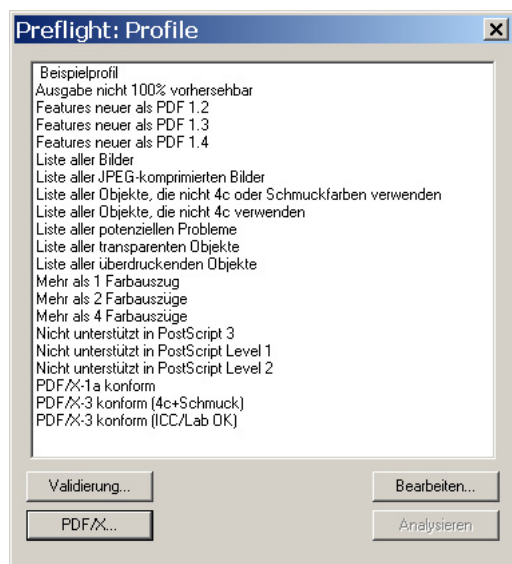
Preflight: Profile

Beispielprofil
Ausgabe nicht 100% vorhersehbar
Features neuer als PDF 1.2
Features neuer als PDF 1.3
Features neuer als PDF 1.4
Liste aller Bilder
Liste aller JPEG-komprimierten Bilder
Liste aller Objekte, die nicht 4c oder Schmuckfarben verwenden
Liste aller Objekte, die nicht 4c verwenden
Liste aller potenziellen Probleme
Liste aller transparenten Objekte
Liste aller überdruckenden Objekte
Mehr als 1 Farbauszug
Mehr als 2 Farbauszüge
Mehr als 4 Farbauszüge
Nicht unterstützt in PostScript 3
Nicht unterstützt in PostScript Level 1
Nicht unterstützt in PostScript Level 2
PDF/X-1a konform
PDF/X-3 konform (4c+Schmuck)
PDF/X-3 konform (ICC/Lab OK)

Validierung...
Bearbeiten...
PDF/X...
Analysieren